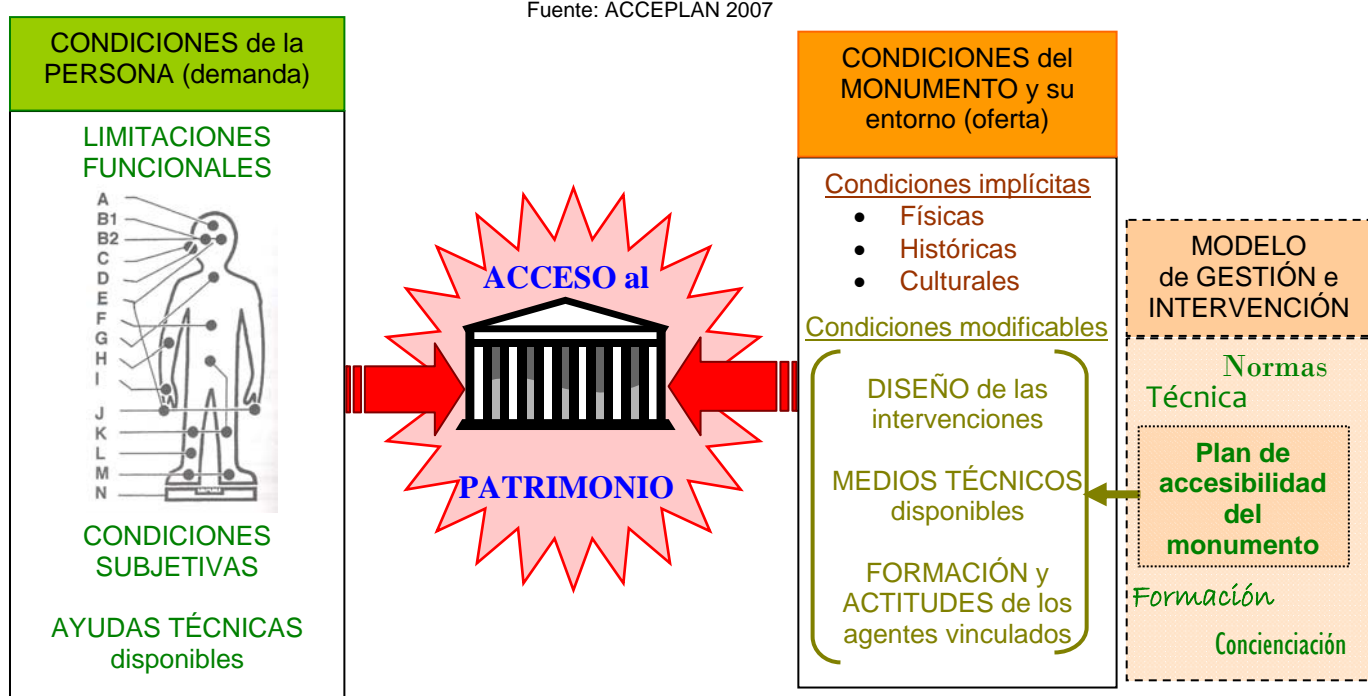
Fuente: ACCEPLAN 2007

CONDICIONES de la PERSONA (demanda)

LIMITACIONES FUNCIONALES

A
B1
B2
C
D
E
F
G
H
I
J
K
L
M
N

CONDICIONES SUBJETIVAS

AYUDAS TÉCNICAS disponibles

ACCESO al

PATRIMONIO

CONDICIONES del MONUMENTO y su entorno (oferta)

Condiciones implícitas
- Físicas
- Históricas
- Culturales

Condiciones modificables

DISEÑO de las intervenciones

MEDIOS TÉCNICOS disponibles

FORMACIÓN y ACTITUDES de los agentes vinculados

MODELO de GESTIÓN e INTERVENCIÓN

Normas
Técnica

Plan de accesibilidad del monumento

Formación

Concienciación